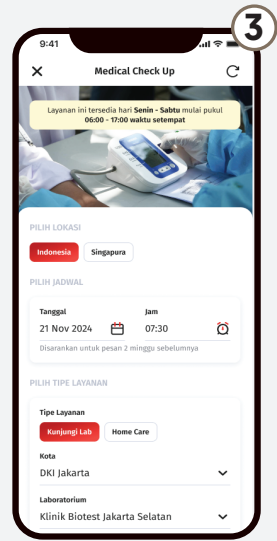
3

9:41

Medical Check Up

Layanan ini tersedia hari **Senin - Sabtu** mulai pukul 06:00 - 17:00 waktu setempat

PILIH LOKASI

Indonesia

Singapura

PILIH JADWAL

Tanggal

21 Nov 2024

Jam

07:30

Disarankan untuk pesan 2 minggu sebelumnya

PILIH TIPE LAYANAN

Tipe Layanan

Kunjungi Lab

Home Care

Kota

DKI Jakarta

Laboratorium

Klinik Biotest Jakarta Selatan